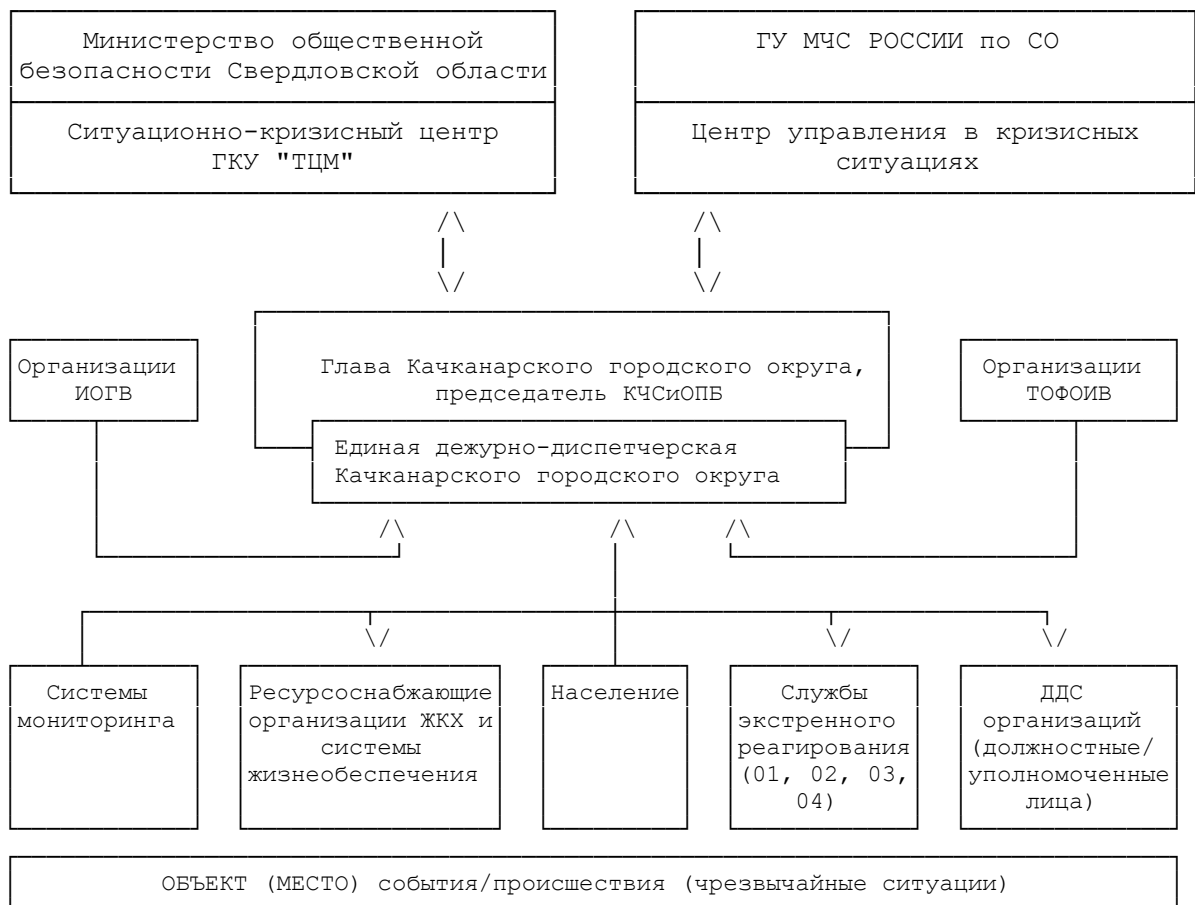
Министерство общественной безопасности Свердловской области

Ситуационно-кризисный центр ГКУ "ТЦМ"

ГУ МЧС РОССИИ по СО

Центр управления в кризисных ситуациях

Организации ИОГВ

Глава Качканарского городского округа, председатель КЧСиОПБ

Организации ТОФОИВ

Единая дежурно-диспетчерская Качканарского городского округа

Системы мониторинга

Ресурсоснабжающие организации ЖКХ и системы жизнеобеспечения

Население

Службы экстренного реагирования (01, 02, 03, 04)

ДДС организаций (должностные/ уполномоченные лица)

ОБЪЕКТ (МЕСТО) события/происшествия (чрезвычайные ситуации)